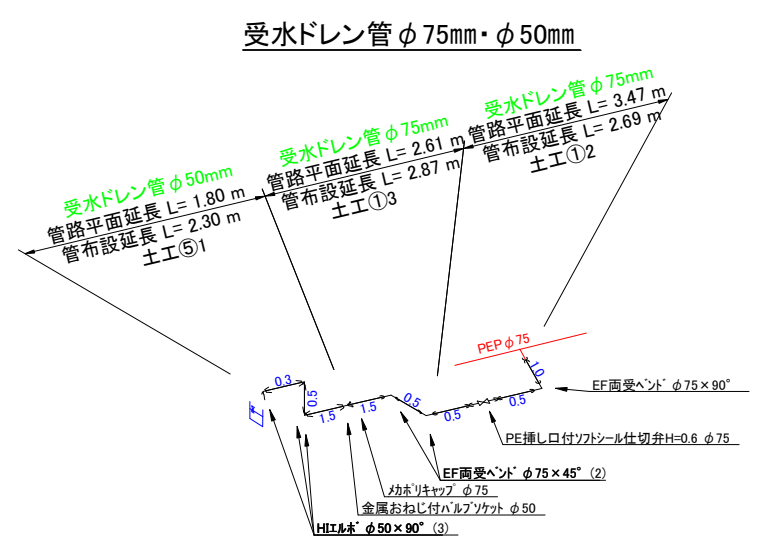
受水ドレン管 $\phi$75mm・$\phi$50mm

受水ドレン管 $\phi$50mm
管路平面延長 L= 1.80 m
管布設延長 L= 2.30 m
土工⑤1

受水ドレン管 $\phi$75mm
管路平面延長 L= 2.61 m
管布設延長 L= 2.87 m
土工①3

受水ドレン管 $\phi$75mm
管路平面延長 L= 3.47 m
管布設延長 L= 2.69 m
土工①2

PEP $\phi$75

1.0

0.3

0.5

1.5

1.5

0.5

0.5

0.5

EF両受ベンド $\phi$75×90°

PE挿し口付ソフトシール仕切弁H=0.6 $\phi$75

EF両受ベンド $\phi$75×45° (2)

メカポリキャップ $\phi$75

金属おねじ付バルブソケット $\phi$50

HIエルボ $\phi$50×90° (3)